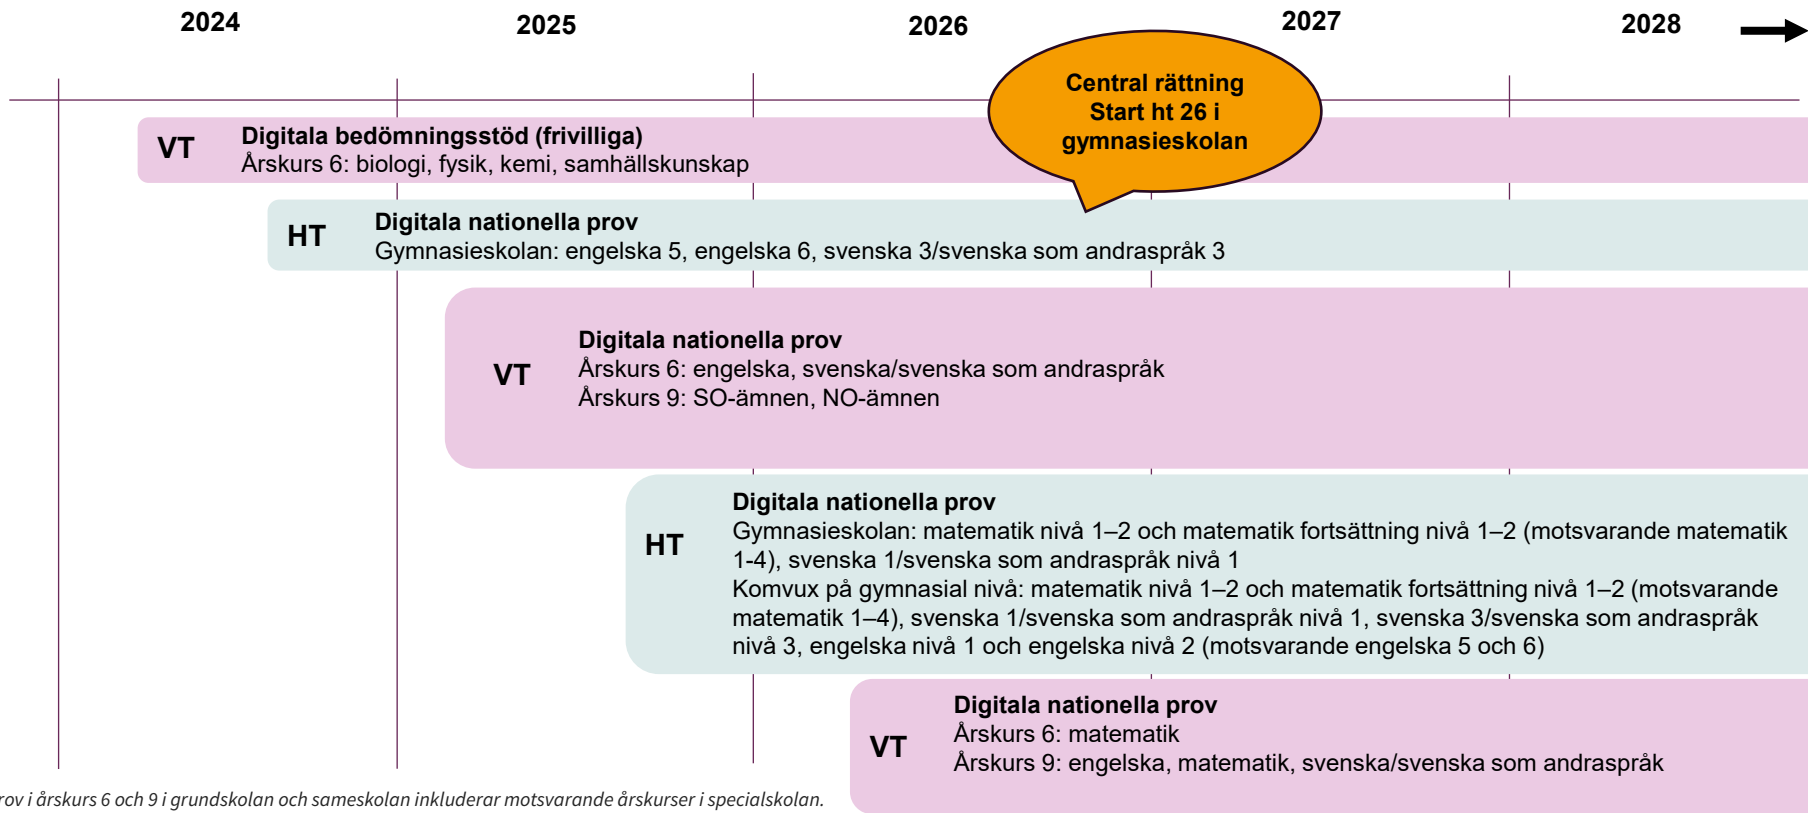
2024 2025 2026 2027 2028

Central rättning
Start ht 26 i
gymnasieskolan

VT Digitala bedömningsstöd (frivilliga)
Årskurs 6: biologi, fysik, kemi, samhällskunskap

HT Digitala nationella prov
Gymnasieskolan: engelska 5, engelska 6, svenska 3/svenska som andraspråk 3

VT Digitala nationella prov
Årskurs 6: engelska, svenska/svenska som andraspråk
Årskurs 9: SO-ämnen, NO-ämnen

HT Digitala nationella prov
Gymnasieskolan: matematik nivå 1–2 och matematik fortsättning nivå 1–2 (motsvarande matematik 1-4), svenska 1/svenska som andraspråk nivå 1
Komvux på gymnasial nivå: matematik nivå 1–2 och matematik fortsättning nivå 1–2 (motsvarande matematik 1–4), svenska 1/svenska som andraspråk nivå 1, svenska 3/svenska som andraspråk nivå 3, engelska nivå 1 och engelska nivå 2 (motsvarande engelska 5 och 6)

VT Digitala nationella prov
Årskurs 6: matematik
Årskurs 9: engelska, matematik, svenska/svenska som andraspråk

rov i årskurs 6 och 9 i grundskolan och sameskolan inkluderar motsvarande årskurser i specialskolan.